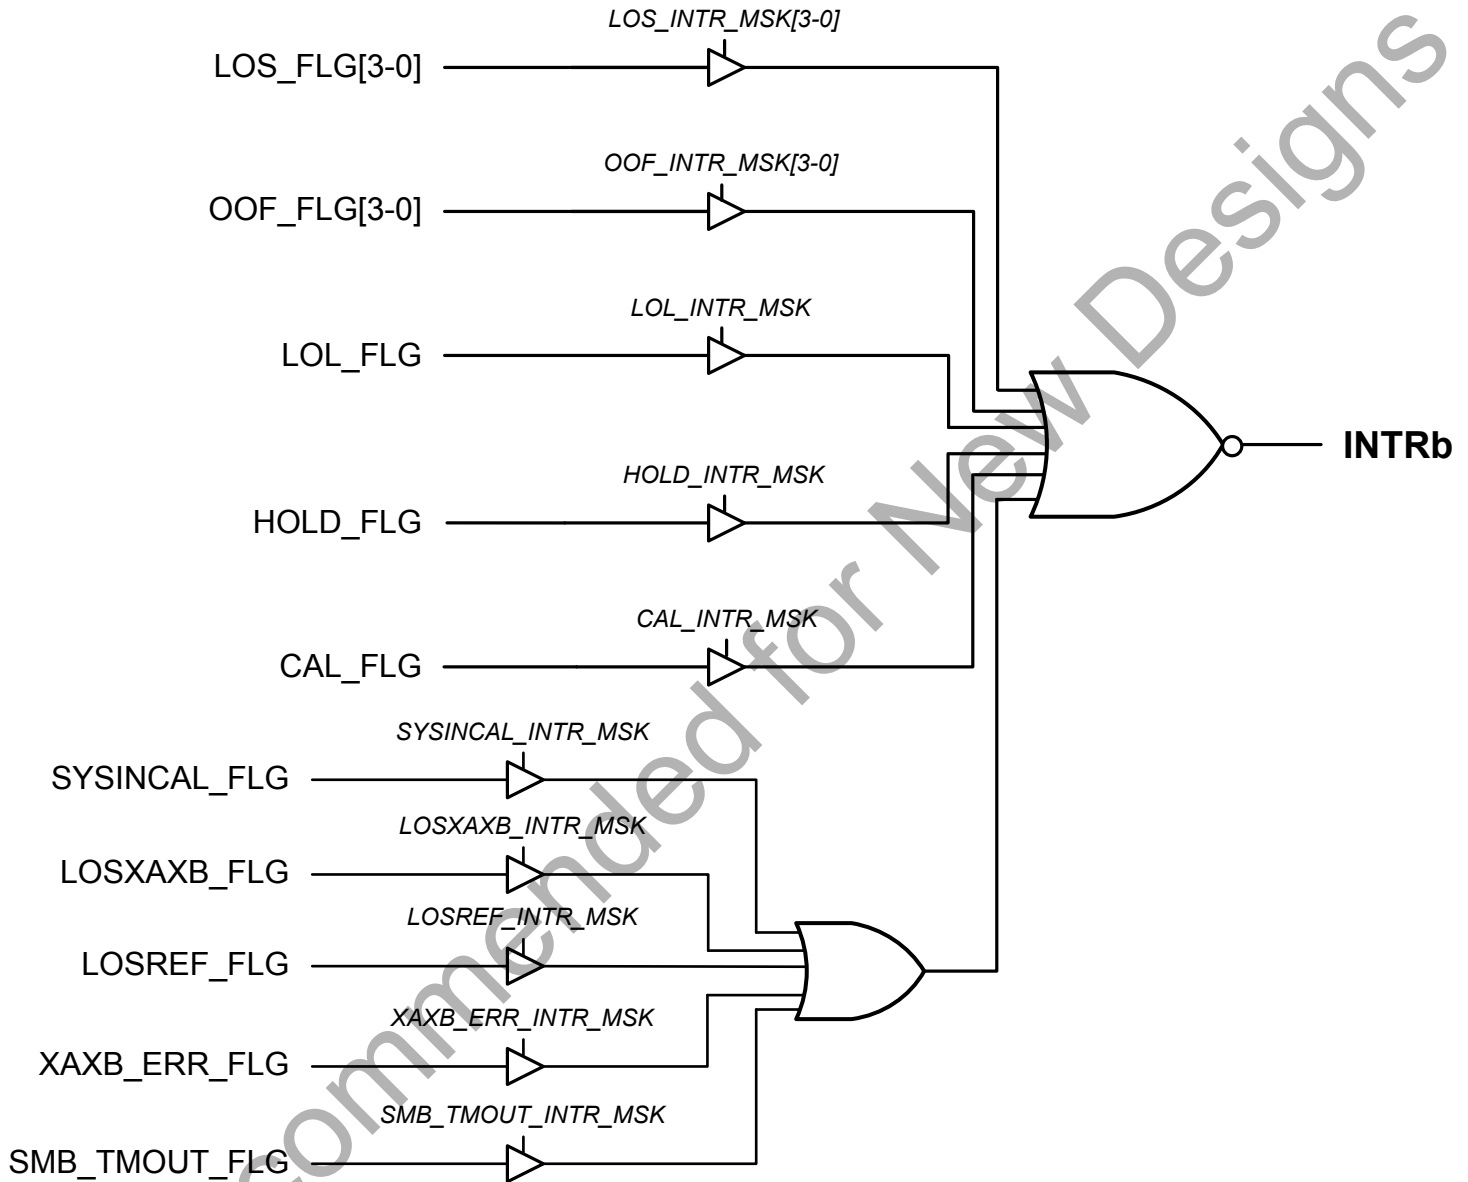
LOS_INTR_MSK[3-0]
LOS_FLG[3-0]
OOF_INTR_MSK[3-0]
OOF_FLG[3-0]
LOL_INTR_MSK
LOL_FLG
HOLD_INTR_MSK
HOLD_FLG
INTRb
CAL_INTR_MSK
CAL_FLG
SYSINCAL_INTR_MSK
SYSINCAL_FLG
LOSXAXB_INTR_MSK
LOSXAXB_FLG
LOSREF_INTR_MSK
LOSREF_FLG
XAXB_ERR_INTR_MSK
XAXB_ERR_FLG
SMB_TMOUT_INTR_MSK
SMB_TMOUT_FLG

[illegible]commended for New Designs